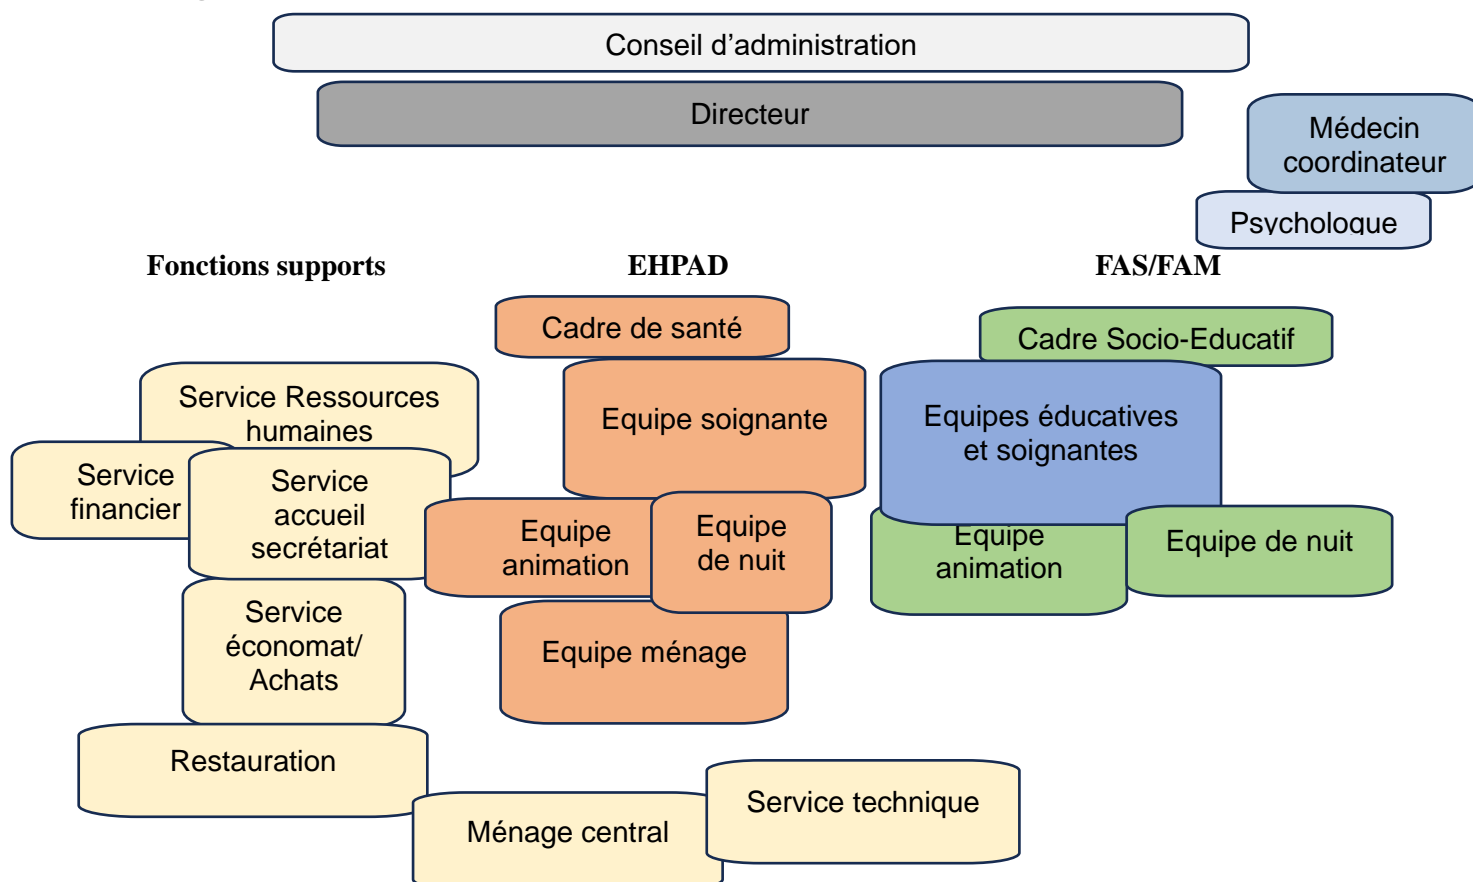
Conseil d’administration

Directeur

Médecin coordinateur

Psychologue

Fonctions supports

EHPAD

FAS/FAM

Cadre de santé

Cadre Socio-Educatif

Service Ressources humaines

Equipe soignante

Equipes éducatives et soignantes

Service financier

Service accueil secrétariat

Equipe animation

Equipe de nuit

Equipe animation

Equipe de nuit

Service économat/ Achats

Equipe ménage

Restauration

Ménage central

Service technique